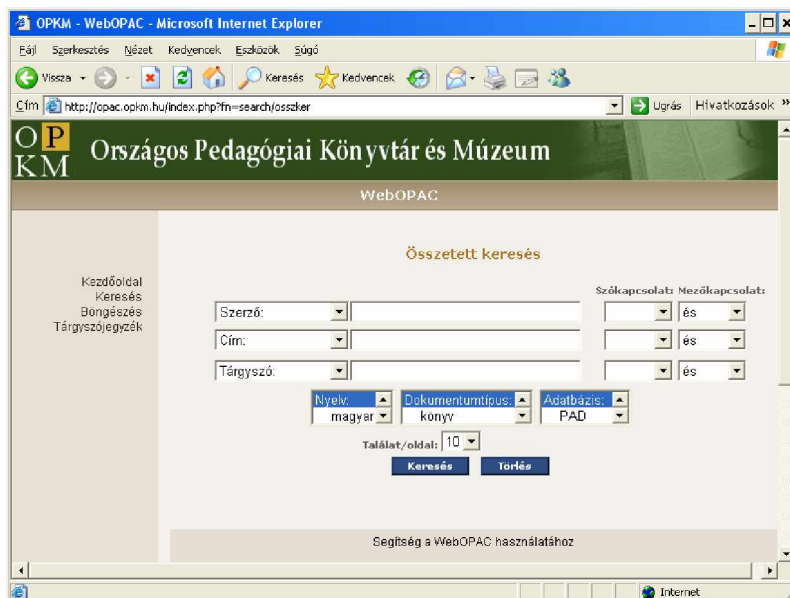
OPKM - WebOPAC - Microsoft Internet Explorer

Fájl Szerkesztés Nézet Kedvencek Eszközök Súgó

Vissza Keresés Kedvencek

Cím http://opac.opkm.hu/index.php?fn=search/osszker Ugrás Hivatkozások

OPKM Országos Pedagógiai Könyvtár és Múzeum

WebOPAC

Összetett keresés

Kezdőoldal
Keresés
Böngészés
Tárgyszójegyzék

Szókapcsolat: Mezőkapcsolat:

Szerző: és

Cím: és

Tárgyszó: és

Nyelv: magyar
Dokumentumtípus: könyv
Adatbázis: PAD

Találat/oldal: 10

Keresés Törlés

Segítség a WebOPAC használatához

Internet